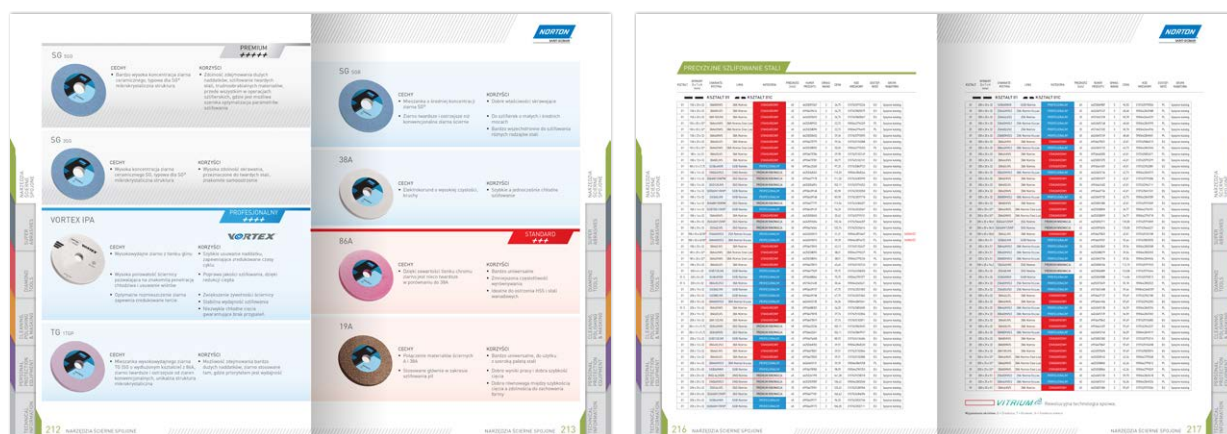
PREMIUM
+++++

SG

CECHY
• Bardzo wysoka koncentracja ziarna ceramicznego. Ispowa do SG® mikrokrystaliczna struktura

KORZYŚCI
• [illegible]

SG

CECHY
• Wysoka koncentracja ziarna ceramicznego SG, ispowa do SG® mikrokrystaliczna struktura

KORZYŚCI
• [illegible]

VORTEX IPA

PROFESJONALNY
++++

VORTEX

CECHY
• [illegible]

KORZYŚCI
• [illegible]

TG

CECHY
• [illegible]

KORZYŚCI
• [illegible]

212 NARZĘDZIA ŚCIERNE SPOJONE

NORTON

SG

CECHY
• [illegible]

KORZYŚCI
• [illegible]

38A

CECHY
• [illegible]

KORZYŚCI
• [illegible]

STANDARD
+++

86A

CECHY
• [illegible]

KORZYŚCI
• Bardzo uniwersalne
• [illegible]

19A

CECHY
• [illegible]

KORZYŚCI
• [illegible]

NARZĘDZIA ŚCIERNE SPOJONE 213

PRECYZYJNE SZLIFOWANIE STALI

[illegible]

216 NARZĘDZIA ŚCIERNE SPOJONE

NORTON

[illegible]

VITRIUM³

NARZĘDZIA ŚCIERNE SPOJONE 217